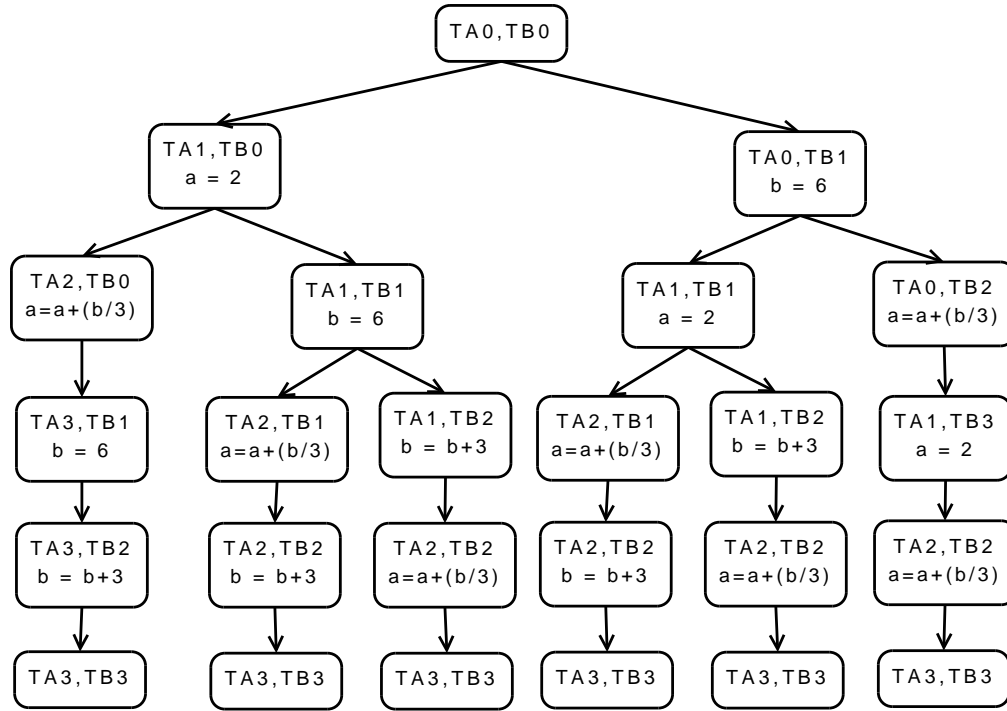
TA0,TB0

TA1,TB0
a = 2

TA0,TB1
b = 6

TA2,TB0
a=a+(b/3)

TA1,TB1
b = 6

TA1,TB1
a = 2

TA0,TB2
a=a+(b/3)

TA3,TB1
b = 6

TA2,TB1
a=a+(b/3)

TA1,TB2
b = b+3

TA2,TB1
a=a+(b/3)

TA1,TB2
b = b+3

TA1,TB3
a = 2

TA3,TB2
b = b+3

TA2,TB2
b = b+3

TA2,TB2
a=a+(b/3)

TA2,TB2
b = b+3

TA2,TB2
a=a+(b/3)

TA2,TB2
a=a+(b/3)

TA3,TB3

TA3,TB3

TA3,TB3

TA3,TB3

TA3,TB3

TA3,TB3